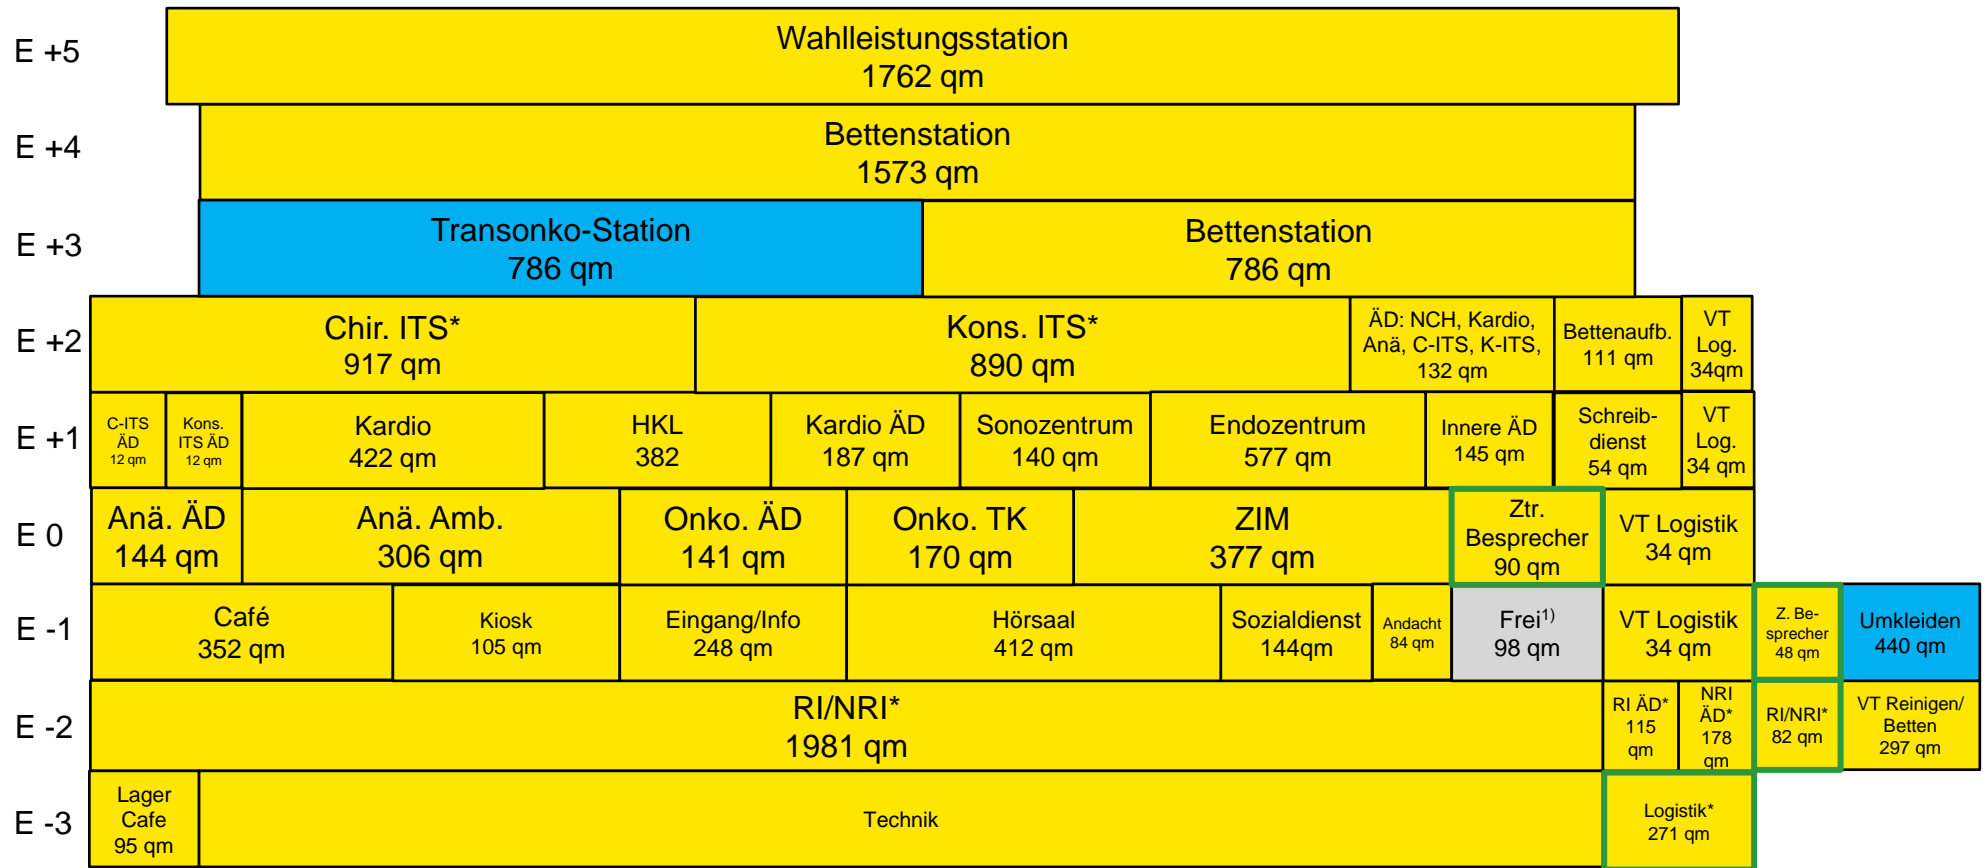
E +5
Wahlleistungsstation
1762 qm

E +4
Bettenstation
1573 qm

E +3
Transonko-Station
786 qm
Bettenstation
786 qm

E +2
Chir. ITS*
917 qm
Kons. ITS*
890 qm
ÄD: NCH, Kardio, Anä, C-ITS, K-ITS, 132 qm
Bettenaufb. 111 qm
VT Log. 34qm

E +1
C-ITS ÄD 12 qm
Kons. ITS ÄD 12 qm
Kardio
422 qm
HKL
382
Kardio ÄD
187 qm
Sonozentrum
140 qm
Endozentrum
577 qm
Innere ÄD
145 qm
Schreibdienst
54 qm
VT Log.
34 qm

E 0
Anä. ÄD
144 qm
Anä. Amb.
306 qm
Onko. ÄD
141 qm
Onko. TK
170 qm
ZIM
377 qm
Ztr. Besprecher
90 qm
VT Logistik
34 qm

E -1
Café
352 qm
Kiosk
105 qm
Eingang/Info
248 qm
Hörsaal
412 qm
Sozialdienst
144qm
Andacht
84 qm
Frei$^{1)}$
98 qm
VT Logistik
34 qm
Z. Besprecher
48 qm
Umkleiden
440 qm

E -2
RI/NRI*
1981 qm
RI ÄD*
115 qm
NRI ÄD*
178 qm
RI/NRI*
82 qm
VT Reinigen/ Betten
297 qm

E -3
Lager Cafe
95 qm
Technik
Logistik*
271 qm